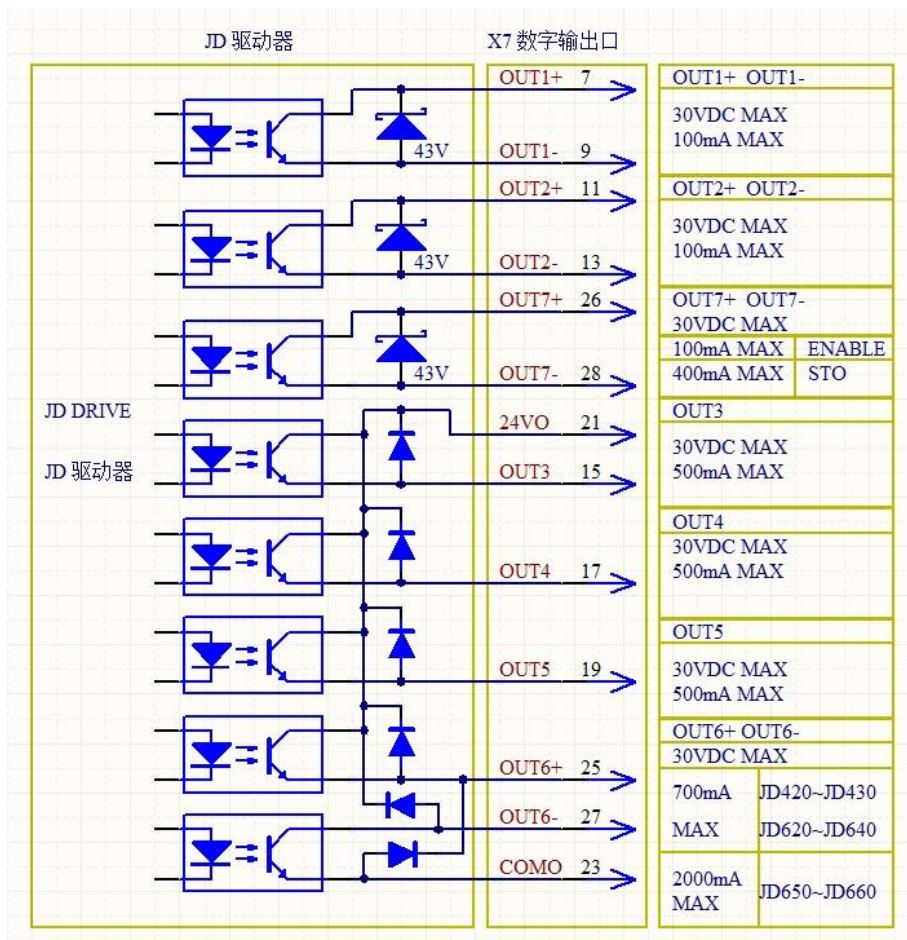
JD 驱动器

X7 数字输出口

OUT1+ 7
43V
OUT1- 9
OUT2+ 11
43V
OUT2- 13
OUT7+ 26
43V
OUT7- 28
JD DRIVE
JD 驱动器
24VO 21
OUT3 15
OUT4 17
OUT5 19
OUT6+ 25
OUT6- 27
COMO 23

OUT1+ OUT1-
30VDC MAX
100mA MAX

OUT2+ OUT2-
30VDC MAX
100mA MAX

OUT7+ OUT7-
30VDC MAX

| 100mA MAX | ENABLE |
|---|---|
| 400mA MAX | STO |

OUT3
30VDC MAX
500mA MAX

OUT4
30VDC MAX
500mA MAX

OUT5
30VDC MAX
500mA MAX

OUT6+ OUT6-
30VDC MAX

| 700mA MAX | JD420~JD430 JD620~JD640 |
|---|---|
| 2000mA MAX | JD650~JD660 |